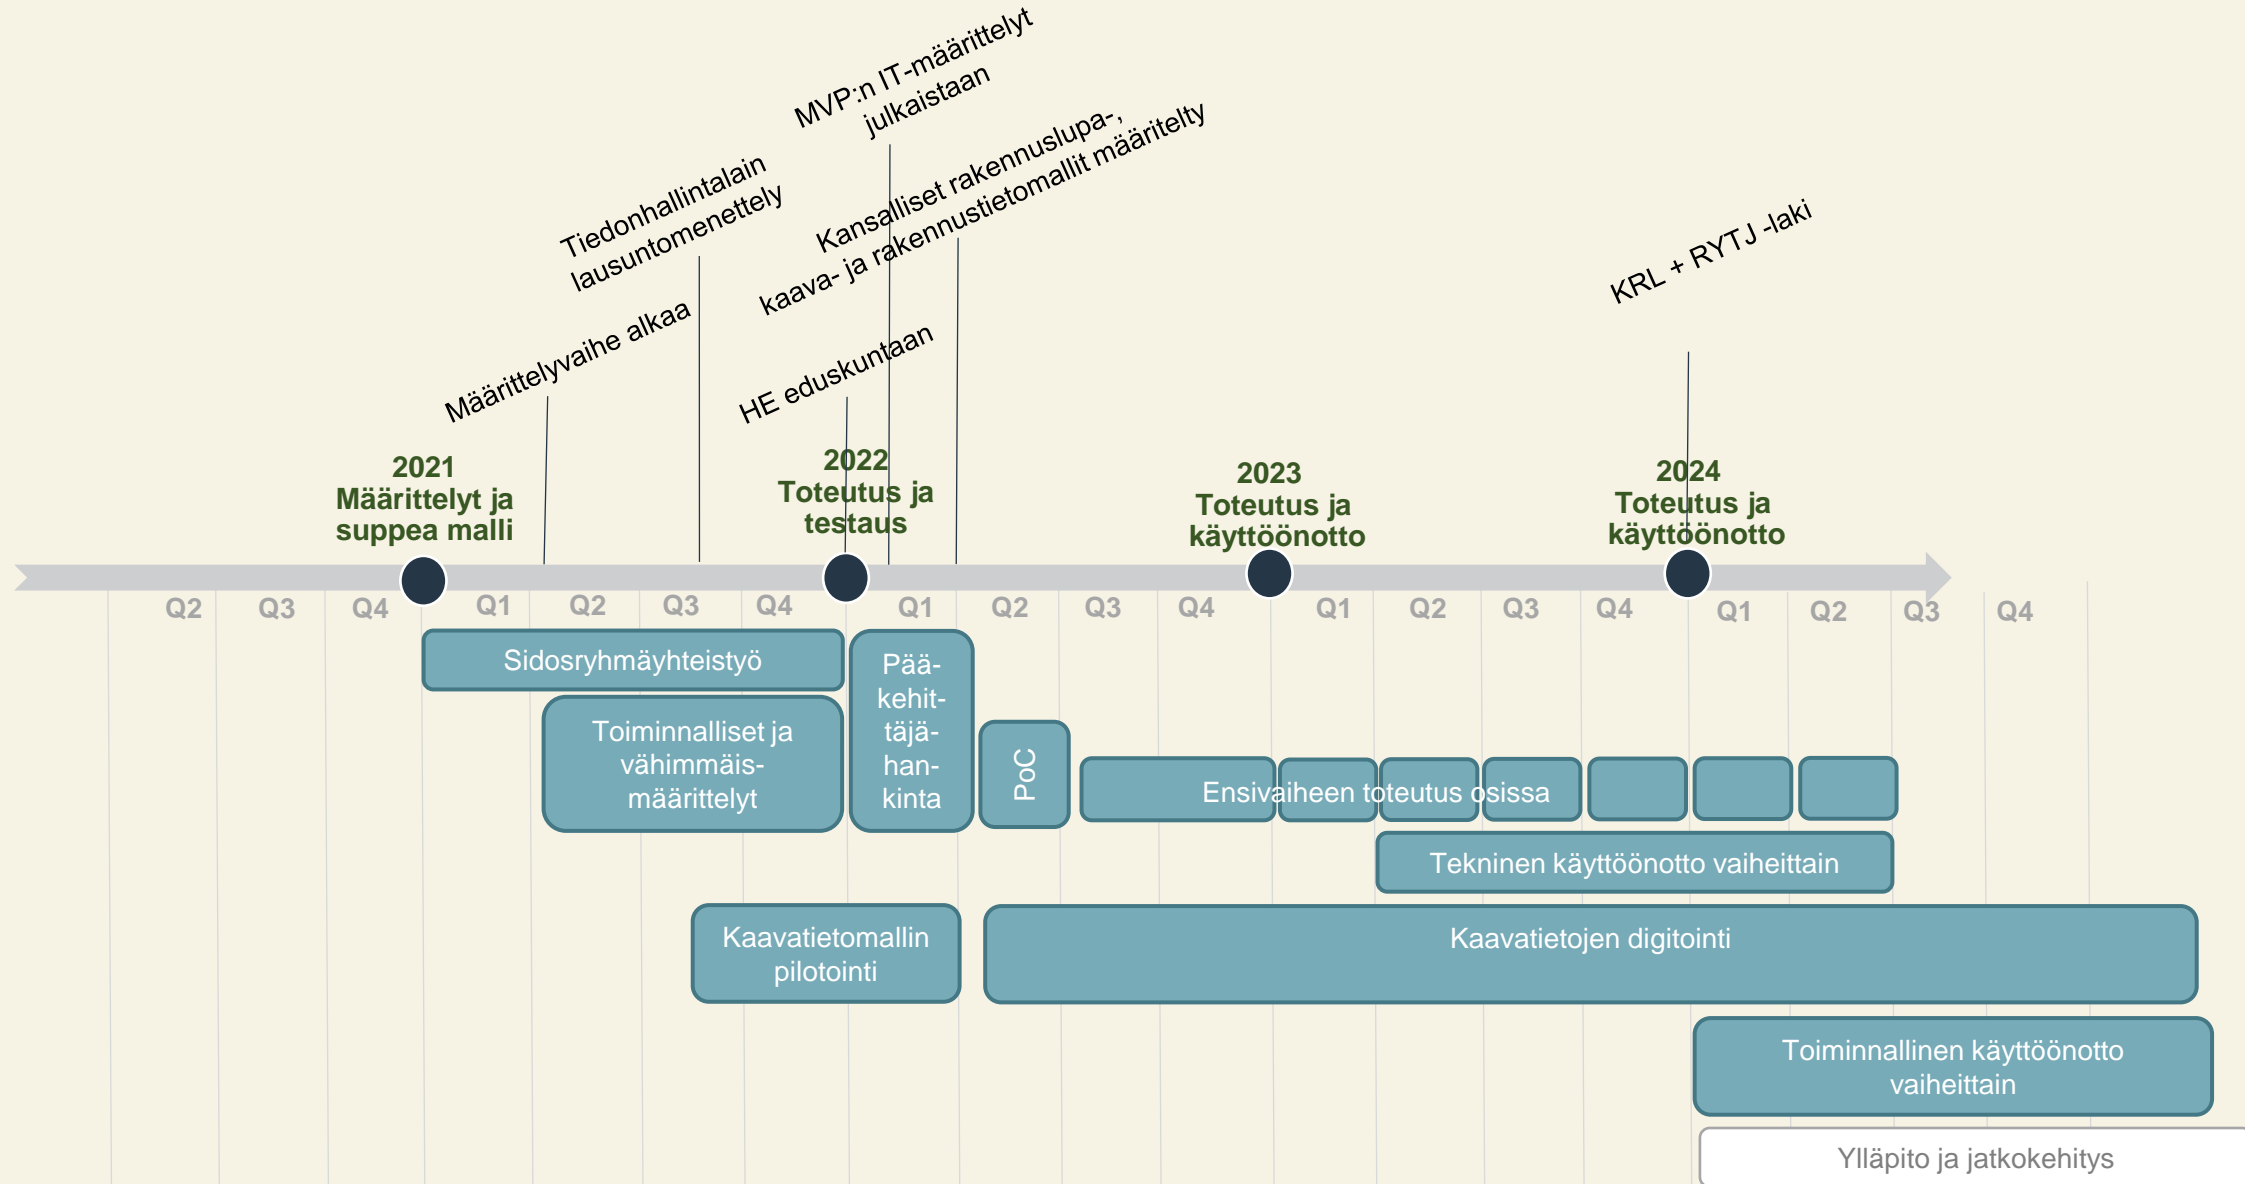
MVP:n IT-määrittelyt julkaistaan

Tiedonhallintalain lausuntomenettely

Kansalliset rakennuslupa-, kaava- ja rakennustietomallit määritelty

KRL + RYTJ -laki

Määrittelyvaihe alkaa

HE eduskuntaan

2021
Määrittelyt ja suppea malli

2022
Toteutus ja testaus

2023
Toteutus ja käyttöönotto

2024
Toteutus ja käyttöönotto

Q2 Q3 Q4 Q1 Q2 Q3 Q4 Q1 Q2 Q3 Q4 Q1 Q2 Q3 Q4 Q1 Q2 Q3 Q4

Sidosryhmäyhteistyö

Toiminnalliset ja vähimmäismäärittelyt

Pääkehittäjähankinta

PoC

Ensivaiheen toteutus osissa

Tekninen käyttöönotto vaiheittain

Kaavatietomallin pilotointi

Kaavatietojen digitointi

Toiminnallinen käyttöönotto vaiheittain

Ylläpito ja jatkokehitys